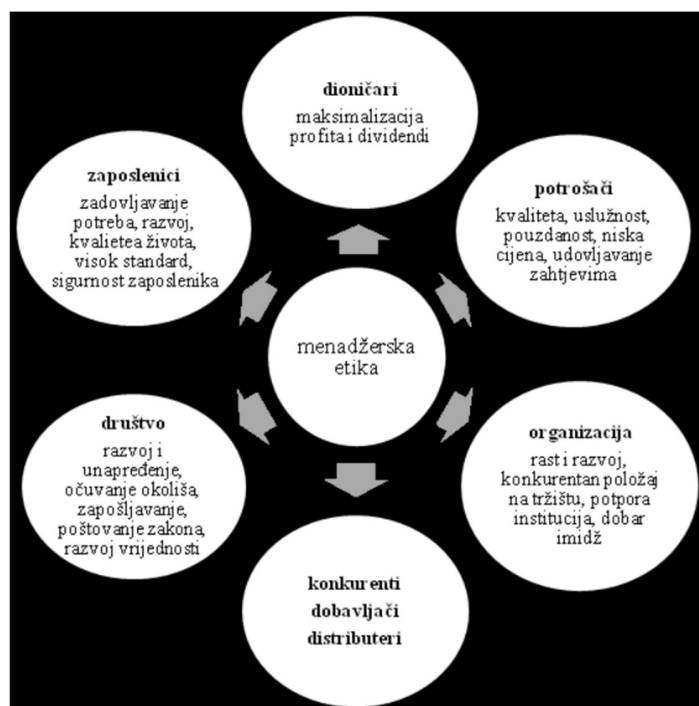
dioničari
maksimalizacija profita i dividendi

zaposlenici
zadovljavanje potreba, razvoj, kvalietea života, visok standard, sigurnost zaposlenika

potrošači
kvaliteta, uslužnost, pouzdanost, niska cijena, udovljavanje zahtjevima

menadžerska etika

društvo
razvoj i unapređenje, očuvanje okoliša, zapošljavanje, poštovanje zakona, razvoj vrijednosti

organizacija
rast i razvoj, konkurentan položaj na tržištu, potpora institucija, dobar imidž

konkurenti
dobavljači
distributeri